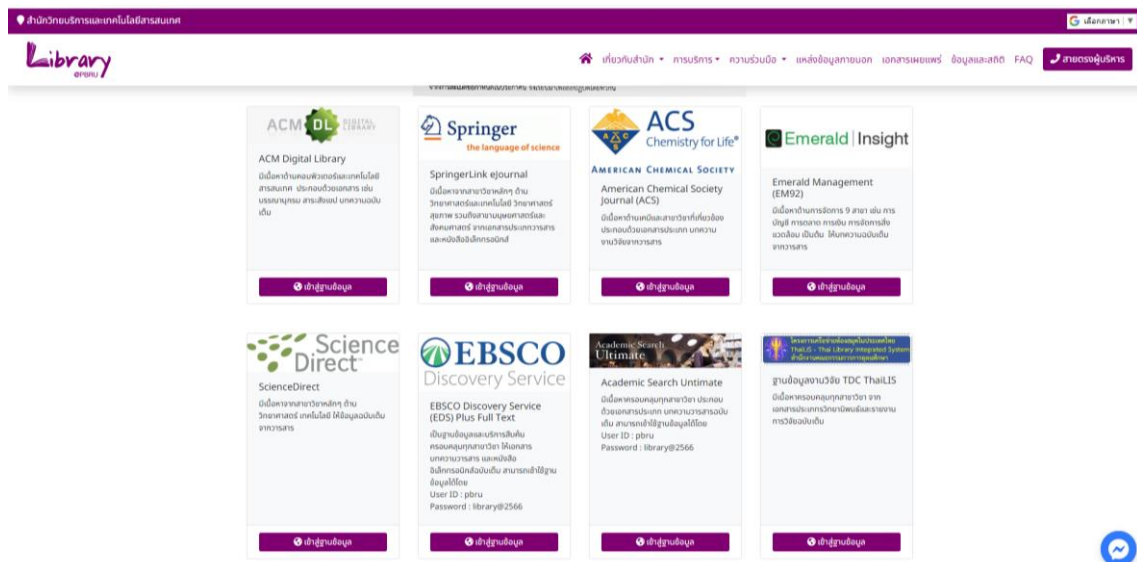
สำนักวิทยบริการและเทคโนโลยีสารสนเทศ

เลือกภาษา

Library @PBRU

เกี่ยวกับสำนัก ▾ การบริการ ▾ ความร่วมมือ ▾ แหล่งข้อมูลภายนอก เอกสารเผยแพร่ ข้อมูลและสถิติ FAQ สายตรงผู้บริหาร

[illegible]

ACM DL DIGITAL LIBRARY

ACM Digital Library

มีเนื้อหาด้านคอมพิวเตอร์และเทคโนโลยีสารสนเทศ ประกอบด้วยเอกสาร เช่น บรรณานุกรม สาระสังเขป บทความฉบับเต็ม

เข้าสู่ฐานข้อมูล

Springer the language of science

SpringerLink eJournal

มีเนื้อหาหลากสาขาวิชาหลักๆ ด้านวิทยาศาสตร์และเทคโนโลยี วิทยาศาสตร์สุขภาพ รวมถึงสาขามนุษยศาสตร์และสังคมศาสตร์ จากเอกสารประเภทวารสารและหนังสืออิเล็กทรอนิกส์

เข้าสู่ฐานข้อมูล

ACS Chemistry for Life®

AMERICAN CHEMICAL SOCIETY

American Chemical Society Journal (ACS)

มีเนื้อหาด้านเคมีและสาขาวิชาที่เกี่ยวข้อง ประกอบด้วยเอกสารประเภท บทความงานวิจัยจากวารสาร

เข้าสู่ฐานข้อมูล

Emerald | Insight

Emerald Management (EM92)

มีเนื้อหาด้านการจัดการ 9 สาขา เช่น การบัญชี การตลาด การเงิน การจัดการสิ่งแวดล้อม เป็นต้น ให้บทความฉบับเต็มจากวารสาร

เข้าสู่ฐานข้อมูล

Science Direct

ScienceDirect

มีเนื้อหาหลากสาขาวิชาหลักๆ ด้านวิทยาศาสตร์ เทคโนโลยี ให้ข้อมูลฉบับเต็มจากวารสาร

เข้าสู่ฐานข้อมูล

EBSCO Discovery Service

EBSCO Discovery Service (EDS) Plus Full Text

เป็นฐานข้อมูลและบริการสืบค้นครอบคลุมทุกสาขาวิชา ให้เอกสารบทความวารสาร และหนังสืออิเล็กทรอนิกส์ฉบับเต็ม สามารถเข้าใช้ฐานข้อมูลได้โดย
User ID : pbru
Password : library@2566

เข้าสู่ฐานข้อมูล

Academic Search Ultimate

Academic Search Untimate

มีเนื้อหาครอบคลุมทุกสาขาวิชา ประกอบด้วยเอกสารประเภท บทความวารสารฉบับเต็ม สามารถเข้าใช้ฐานข้อมูลได้โดย
User ID : pbru
Password : library@2566

เข้าสู่ฐานข้อมูล

โครงการเครือข่ายห้องสมุดในประเทศไทย ThaiLIS - Thai Library Integrated System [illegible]

ฐานข้อมูลงานวิจัย TDC ThaiLIS

มีเนื้อหาครอบคลุมทุกสาขาวิชา จากเอกสารประเภทวิทยานิพนธ์และรายงานการวิจัยฉบับเต็ม

เข้าสู่ฐานข้อมูล